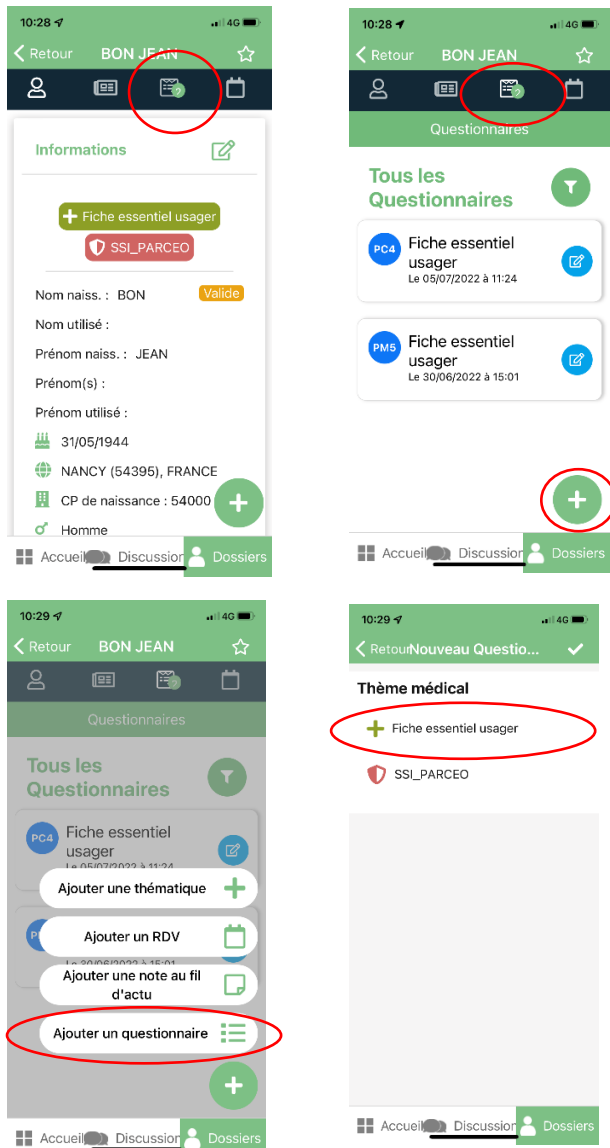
10:28 4G

Retour BON JEAN

Informations

Fiche essentiel usager

SSI_PARCEO

Nom naiss. : BON Valide

Nom utilisé :

Prénom naiss. : JEAN

Prénom(s) :

Prénom utilisé :

31/05/1944

NANCY (54395), FRANCE

CP de naissance : 54000

Homme

Accueil Discussion Dossiers

10:28 4G

Retour BON JEAN

Questionnaires

Tous les Questionnaires

PC4 Fiche essentiel usager
Le 05/07/2022 à 11:24

PM5 Fiche essentiel usager
Le 30/06/2022 à 15:01

Accueil Discussion Dossiers

10:29 4G

Retour BON JEAN

Questionnaires

Tous les Questionnaires

PC4 Fiche essentiel usager
Le 05/07/2022 à 11:24

Ajouter une thématique

Ajouter un RDV

Ajouter une note au fil d'actu

Ajouter un questionnaire

Accueil Discussion Dossiers

10:29 4G

Retour Nouveau Questio...

Thème médical

Fiche essentiel usager

SSI_PARCEO

Accueil Discussion Dossiers